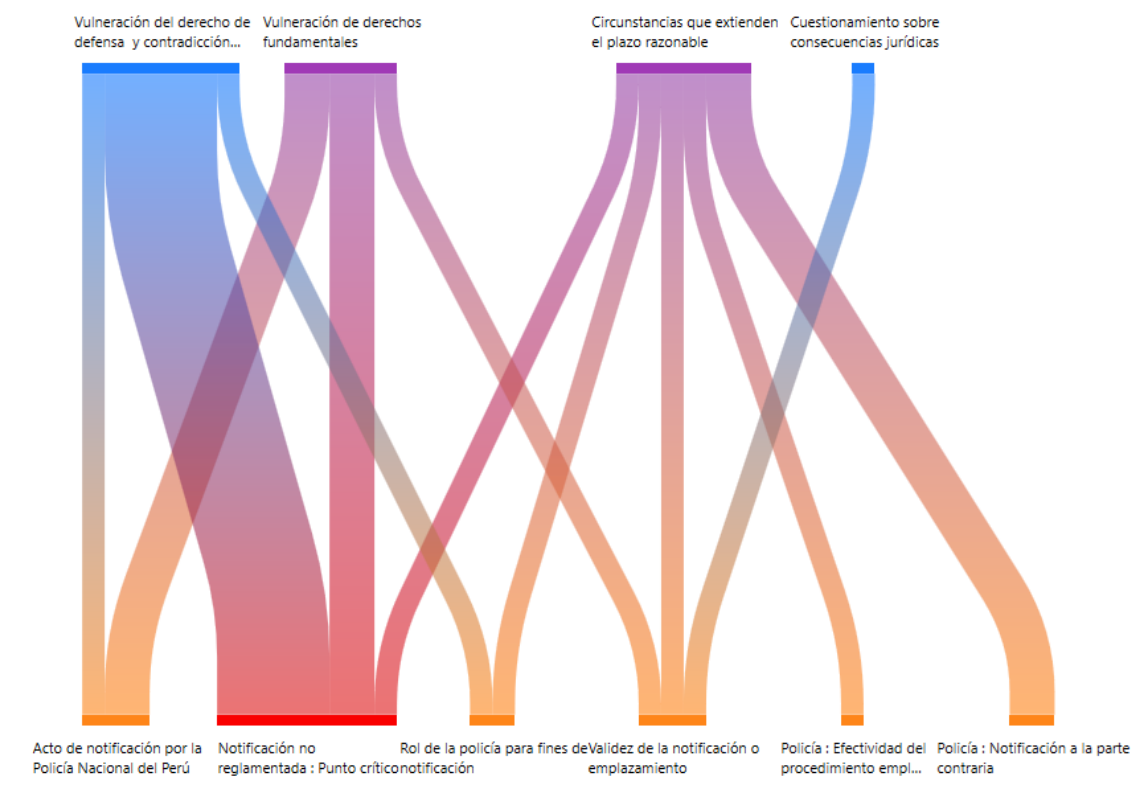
Vulneración del derecho de defensa  y contradicción...

Vulneración de derechos fundamentales

Circunstancias que extienden el plazo razonable

Cuestionamiento sobre consecuencias jurídicas

Acto de notificación por la Policía Nacional del Perú

Notificación no reglamentada : Punto crítico

Rol de la policía para fines de notificación

Validez de la notificación o emplazamiento

Policía : Efectividad del procedimiento empl...

Policía : Notificación a la parte contraria